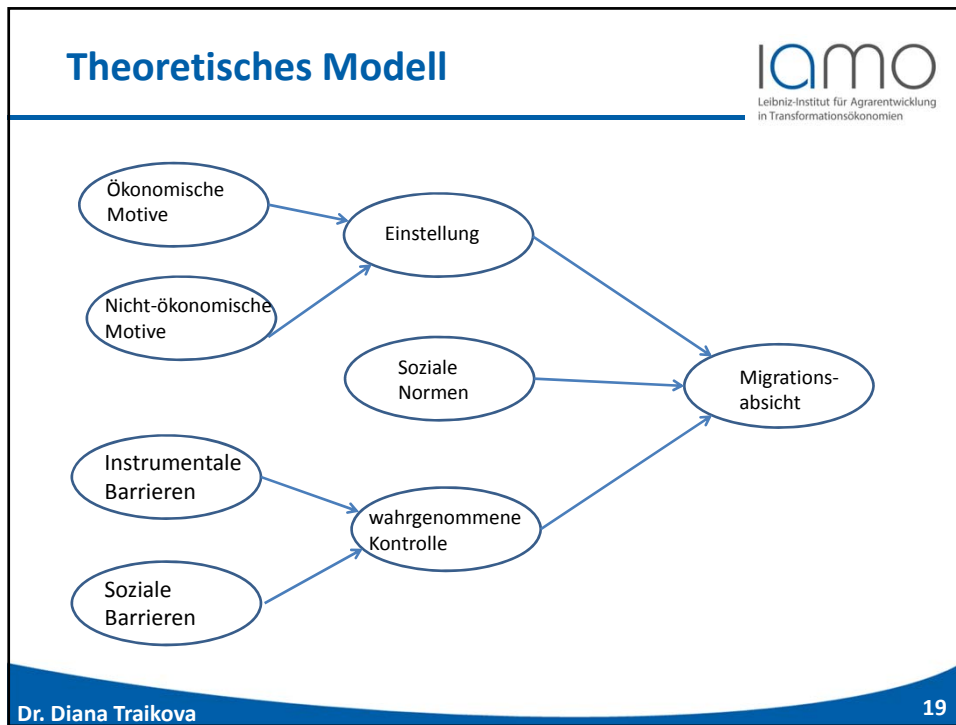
Theoretisches Modell

IAMO
Leibniz-Institut für Agrarentwicklung in Transformationsökonomien

Ökonomische Motive

Nicht-ökonomische Motive

Einstellung

Soziale Normen

Migrationsabsicht

Instrumentale Barrieren

Soziale Barrieren

wahrgenommene Kontrolle

Dr. Diana Traikova

19